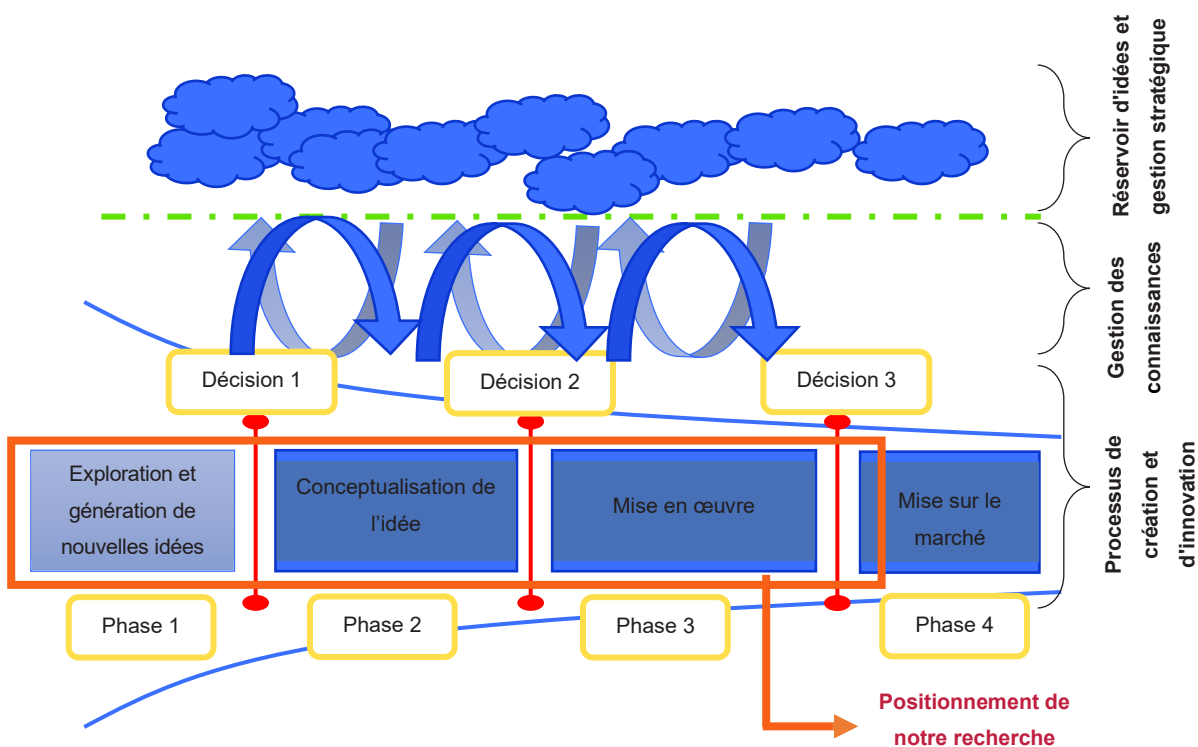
Réservoir d'idées et gestion stratégique

Gestion des connaissances

Processus de création et d'innovation

Décision 1

Décision 2

Décision 3

Exploration et génération de nouvelles idées

Conceptualisation de l'idée

Mise en œuvre

Mise sur le marché

Phase 1

Phase 2

Phase 3

Phase 4

Positionnement de notre recherche